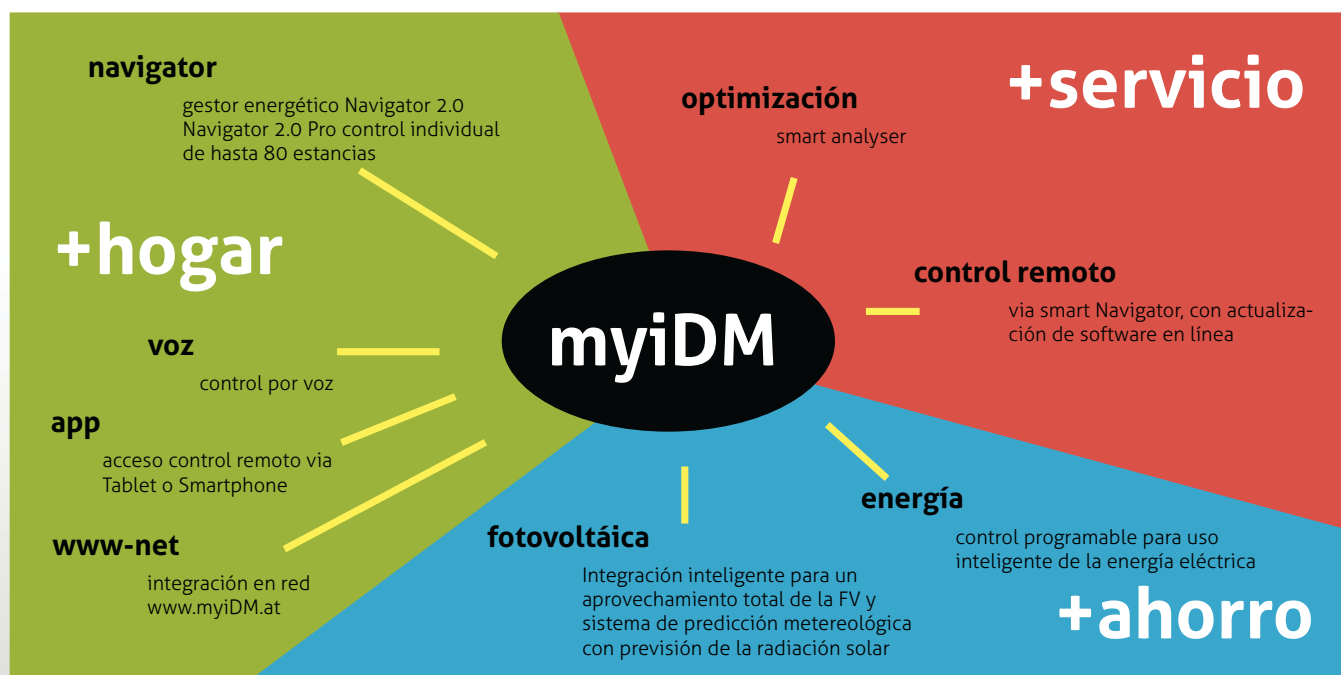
navigator

gestor energético Navigator 2.0 Navigator 2.0 Pro control individual de hasta 80 estancias

+hogar

voz

control por voz

app

acceso control remoto via Tablet o Smartphone

www-net

integración en red www.myiDM.at

myiDM

optimización

smart analyser

+servicio

control remoto

via smart Navigator, con actualización de software en línea

energía

control programable para uso inteligente de la energía eléctrica

fotovoltáica

Integración inteligente para un aprovechamiento total de la FV y sistema de predicción metereológica con previsión de la radiación solar

+ahorro